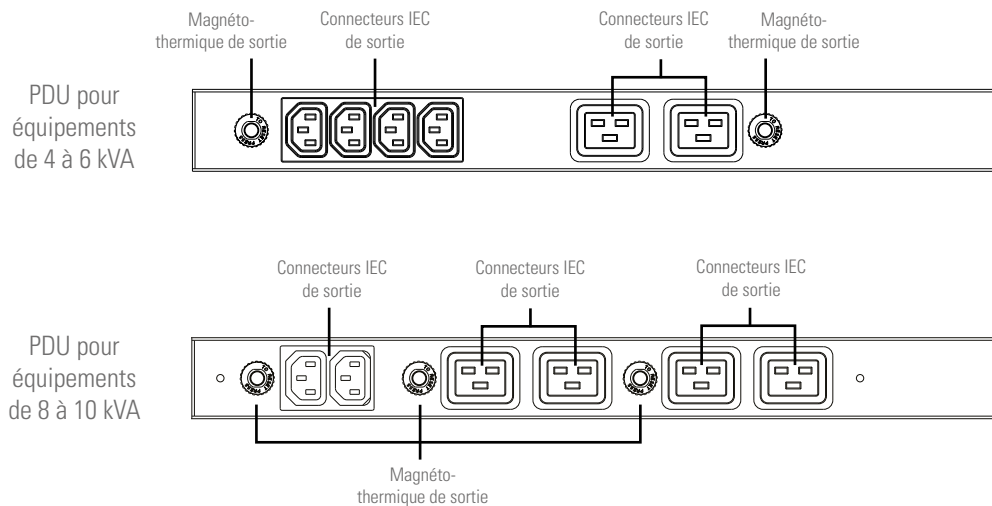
Magnétothermique de sortie

Connecteurs IEC de sortie

Connecteurs IEC de sortie

Magnétothermique de sortie

PDU pour équipements de 4 à 6 kVA

Connecteurs IEC de sortie

Connecteurs IEC de sortie

Connecteurs IEC de sortie

PDU pour équipements de 8 à 10 kVA

Magnétothermique de sortie